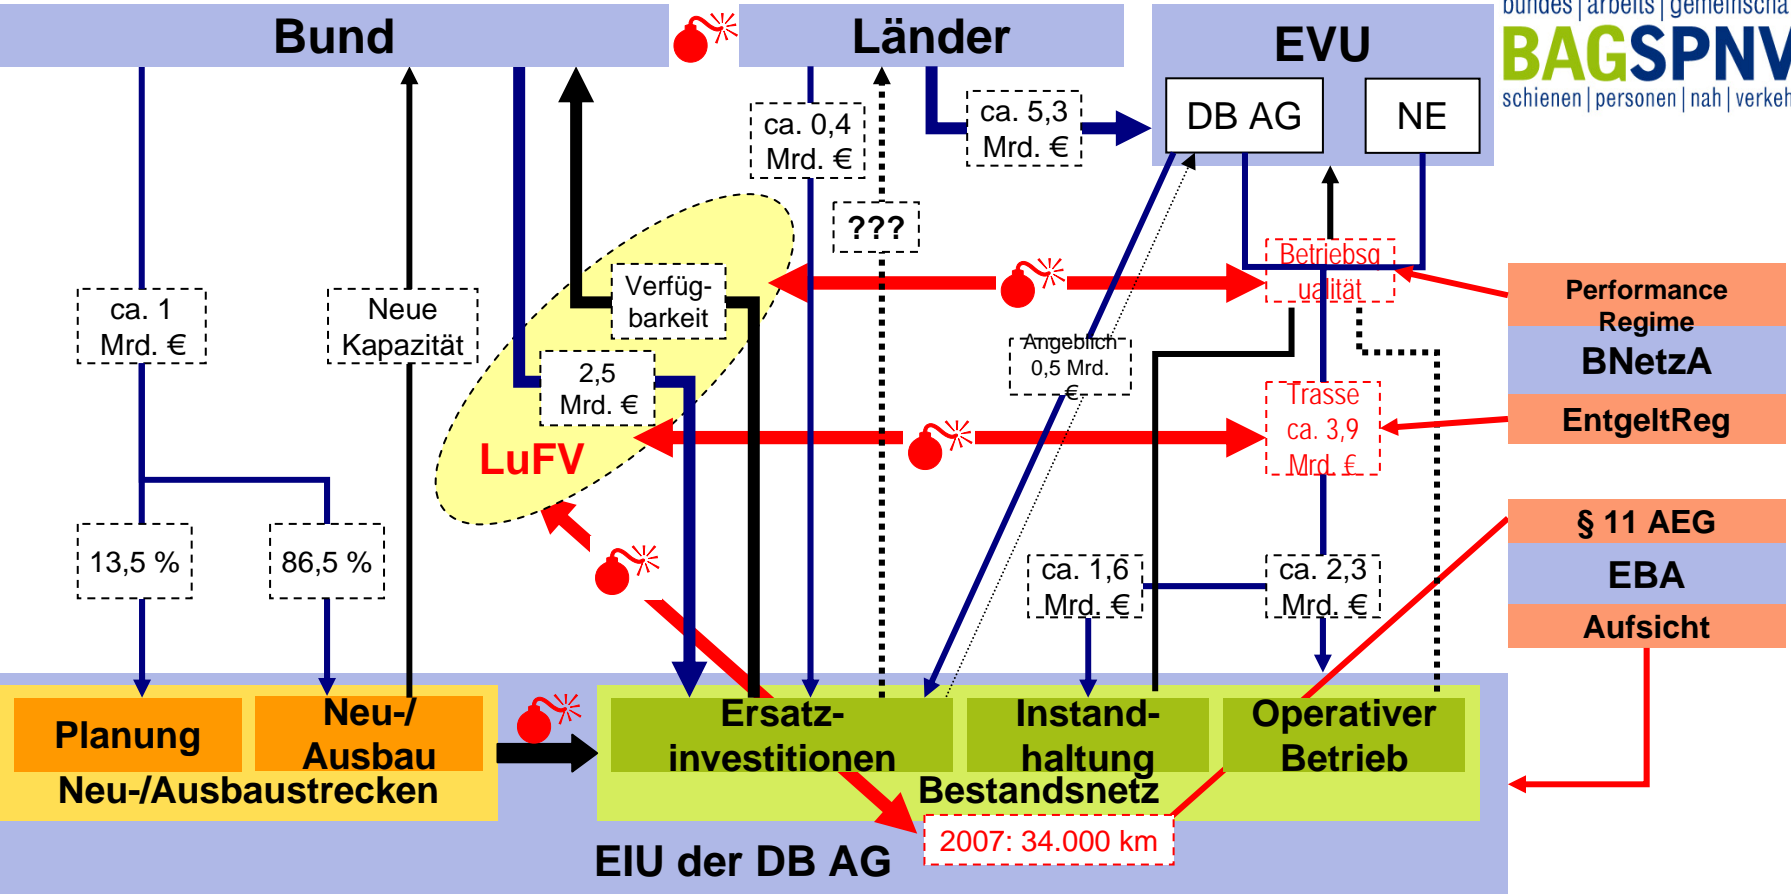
Bund

Länder

EVU

bundes | arbeits | gemeinscha

BAGSPNV

schienen | personen | nah | verkeh

DB AG

NE

ca. 0,4 Mrd. €

ca. 5,3 Mrd. €

???

Verfügbarkeit

Betriebsqualität

Performance Regime

BNetzA

ca. 1 Mrd. €

Neue Kapazität

2,5 Mrd. €

Angeblich 0,5 Mrd. €

Trasse ca. 3,9 Mrd. €

EntgeltReg

LuFV

13,5 %

86,5 %

ca. 1,6 Mrd. €

ca. 2,3 Mrd. €

§ 11 AEG

EBA

Aufsicht

Planung

Neu-/ Ausbau

Neu-/Ausbaustrecken

Ersatzinvestitionen

Instandhaltung

Operativer Betrieb

Bestandsnetz

2007: 34.000 km

EIU der DB AG